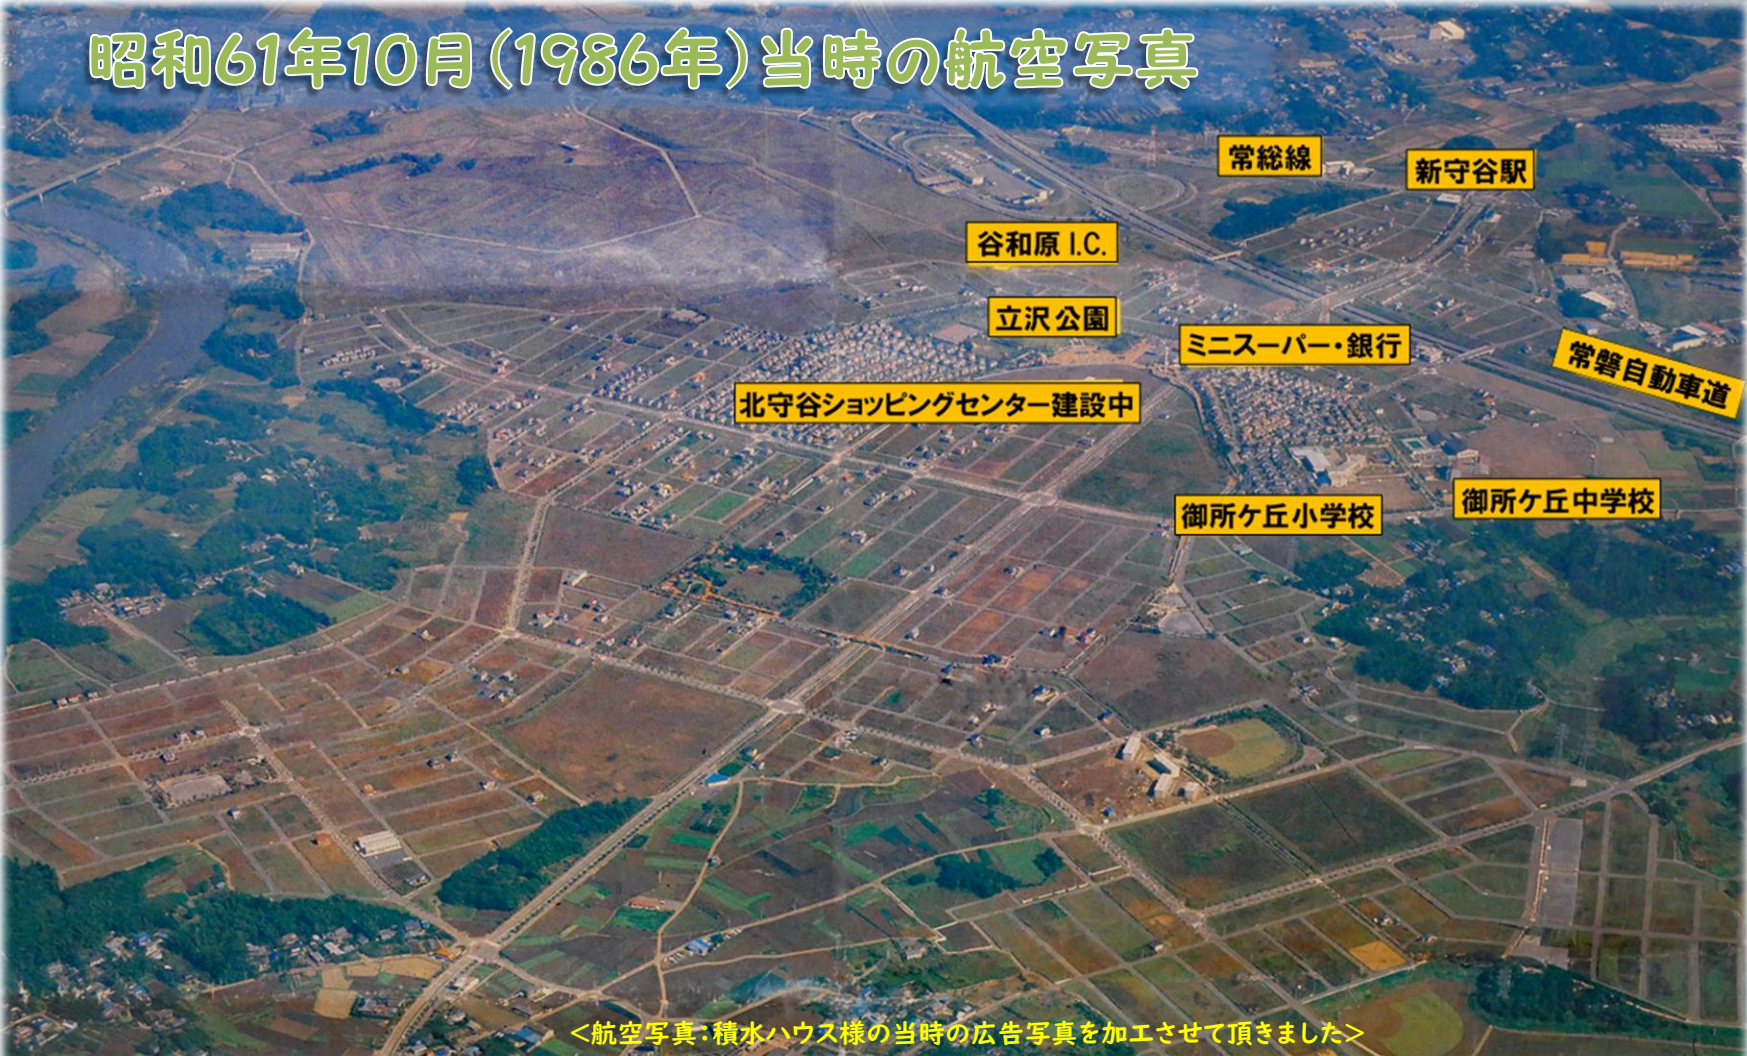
昭和61年10月(1986年)当時の航空写真

常総線

新守谷駅

谷和原 I.C.

立沢公園

ミニスーパー・銀行

常磐自動車道

北守谷ショッピングセンター建設中

御所ケ丘小学校

御所ケ丘中学校

<航空写真:積水ハウス様の当時の広告写真を加工させて頂きました>